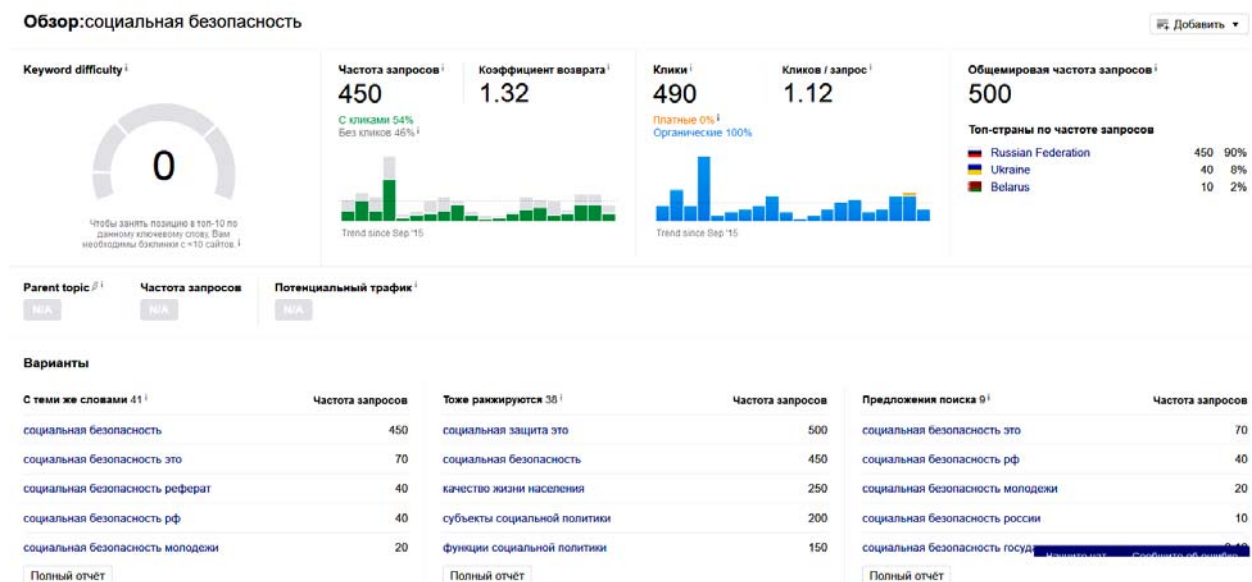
Обзор:социальная безопасность

Добавить ▾

Keyword difficulty ⁱ

0

Чтобы занять позицию в топ-10 по данному ключевому слову, Вам необходимы бэклинки с ~10 сайтов. ⁱ

Частота запросов ⁱ
450
С кликами 54%
Без кликов 46% ⁱ

Коэффициент возврата ⁱ
1.32

Trend since Sep '15

Клики ⁱ
490
Платные 0% ⁱ
Органические 100%

Кликов / запрос ⁱ
1.12

Trend since Sep '15

Общемировая частота запросов ⁱ
500

Топ-страны по частоте запросов

| | | |
|---|---|---|
| Russian Federation | 450 | 90% |
| Ukraine | 40 | 8% |
| Belarus | 10 | 2% |

Parent topic ⁱ
N/A

Частота запросов
N/A

Потенциальный трафик ⁱ
N/A

Варианты

| С теми же словами 41 ⁱ | Частота запросов |
|---|---|
| социальная безопасность | 450 |
| социальная безопасность это | 70 |
| социальная безопасность реферат | 40 |
| социальная безопасность рф | 40 |
| социальная безопасность молодежи | 20 |

Полный отчёт

| Тоже ранжируются 38 ⁱ | Частота запросов |
|---|---|
| социальная защита это | 500 |
| социальная безопасность | 450 |
| качество жизни населения | 250 |
| субъекты социальной политики | 200 |
| функции социальной политики | 150 |

Полный отчёт

| Предложения поиска 9 ⁱ | Частота запросов |
|---|---|
| социальная безопасность это | 70 |
| социальная безопасность рф | 40 |
| социальная безопасность молодежи | 20 |
| социальная безопасность россии | 10 |
| социальная безопасность госуда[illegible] | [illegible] |

Полный отчёт

Начните чат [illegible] Сообщить об ошибке